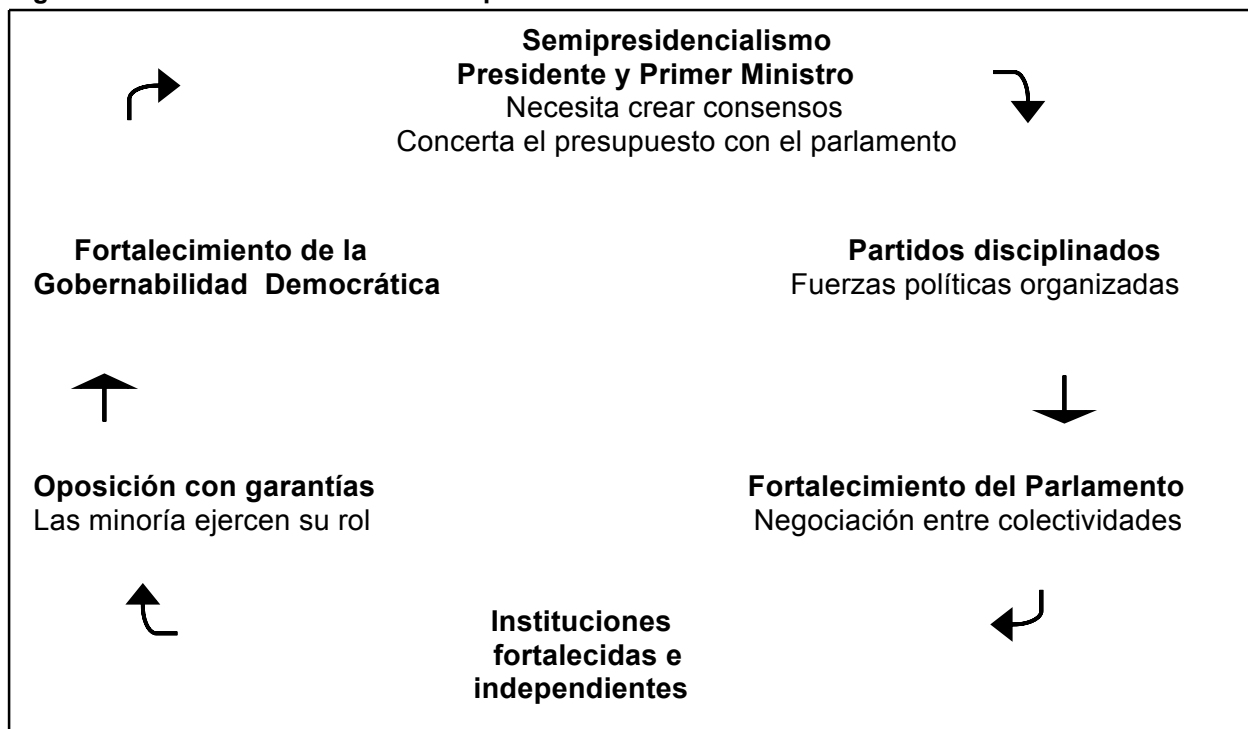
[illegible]

Semipresidencialismo
Presidente y Primer Ministro
Necesita crear consensos
Concerta el presupuesto con el parlamento

Fortalecimiento de la Gobernabilidad Democrática

Partidos disciplinados
Fuerzas políticas organizadas

Oposición con garantías
Las minoría ejercen su rol

Fortalecimiento del Parlamento
Negociación entre colectividades

Instituciones fortalecidas e independientes